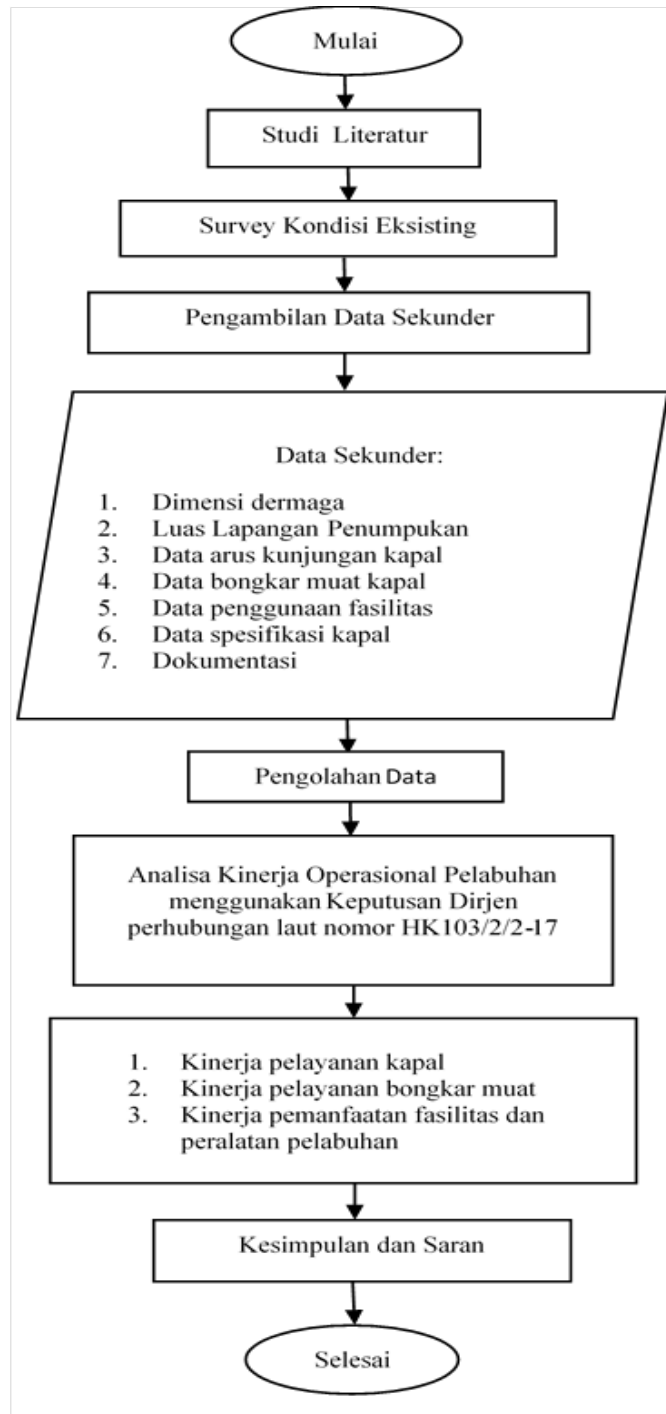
Mulai

Studi Literatur

Survey Kondisi Eksisting

Pengambilan Data Sekunder

Data Sekunder:

1. Dimensi dermaga
2. Luas Lapangan Penumpukan
3. Data arus kunjungan kapal
4. Data bongkar muat kapal
5. Data penggunaan fasilitas
6. Data spesifikasi kapal
7. Dokumentasi

Pengolahan Data

Analisa Kinerja Operasional Pelabuhan menggunakan Keputusan Dirjen perhubungan laut nomor HK103/2/2-17

1. Kinerja pelayanan kapal
2. Kinerja pelayanan bongkar muat
3. Kinerja pemanfaatan fasilitas dan peralatan pelabuhan

Kesimpulan dan Saran

Selesai